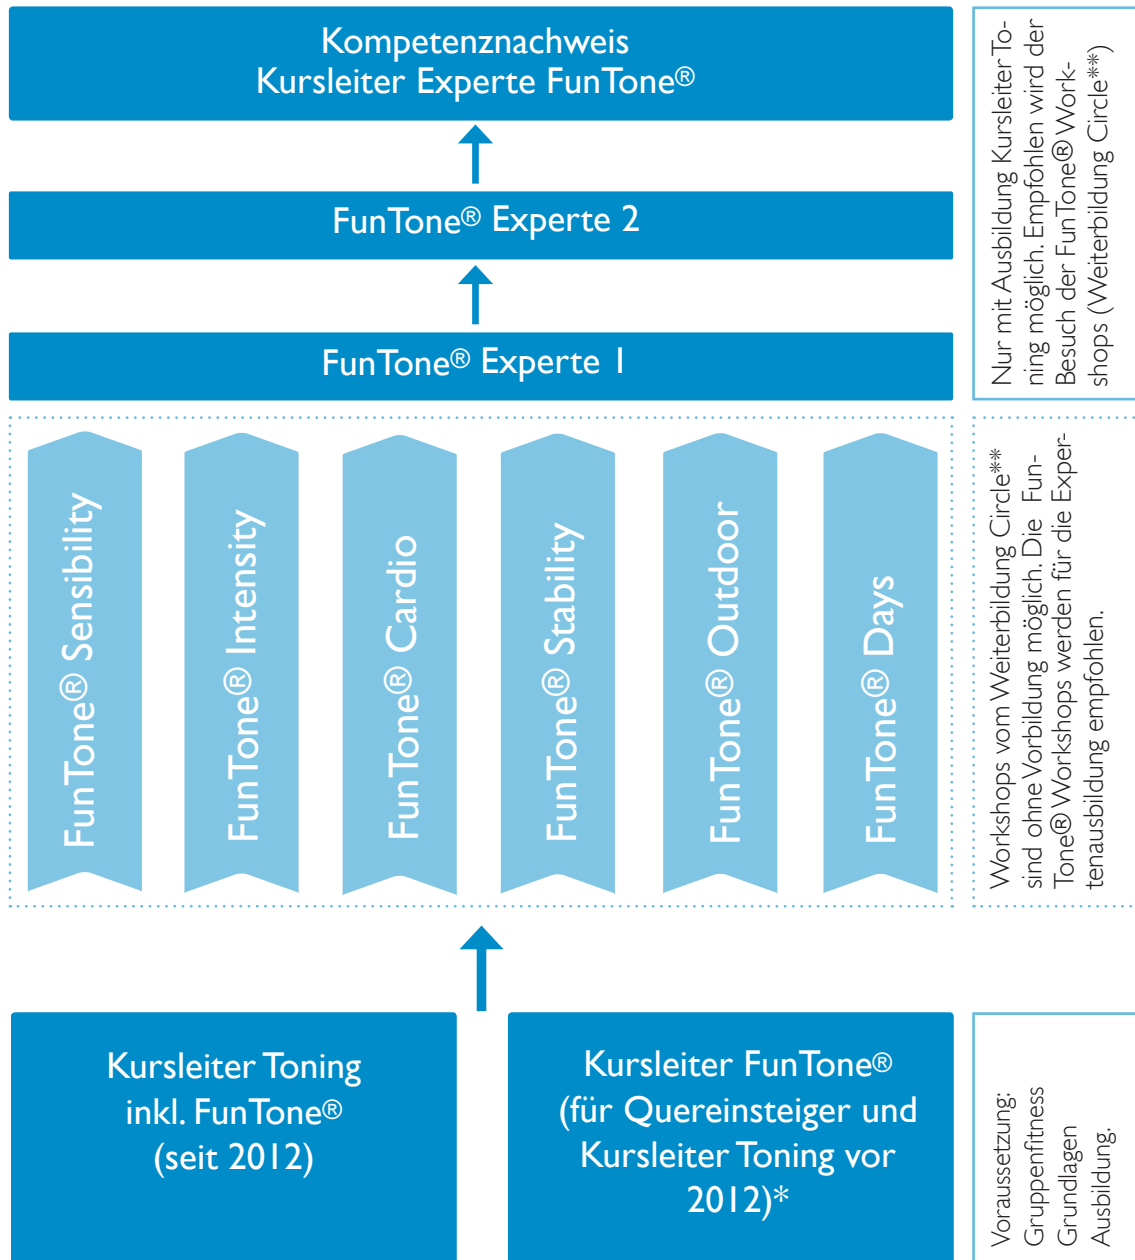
Kompetenznachweis
Kursleiter Experte FunTone®

FunTone® Experte 2

FunTone® Experte 1

FunTone® Sensibility

FunTone® Intensity

FunTone® Cardio

FunTone® Stability

FunTone® Outdoor

FunTone® Days

Kursleiter Toning inkl. FunTone® (seit 2012)

Kursleiter FunTone® (für Quereinsteiger und Kursleiter Toning vor 2012)*

Nur mit Ausbildung Kursleiter Toning möglich. Empfohlen wird der Besuch der FunTone® Workshops (Weiterbildung Circle**)

Workshops vom Weiterbildung Circle** sind ohne Vorbildung möglich. Die FunTone® Workshops werden für die Expertenausbildung empfohlen.

Voraussetzung: Gruppenfitness Grundlagen Ausbildung.